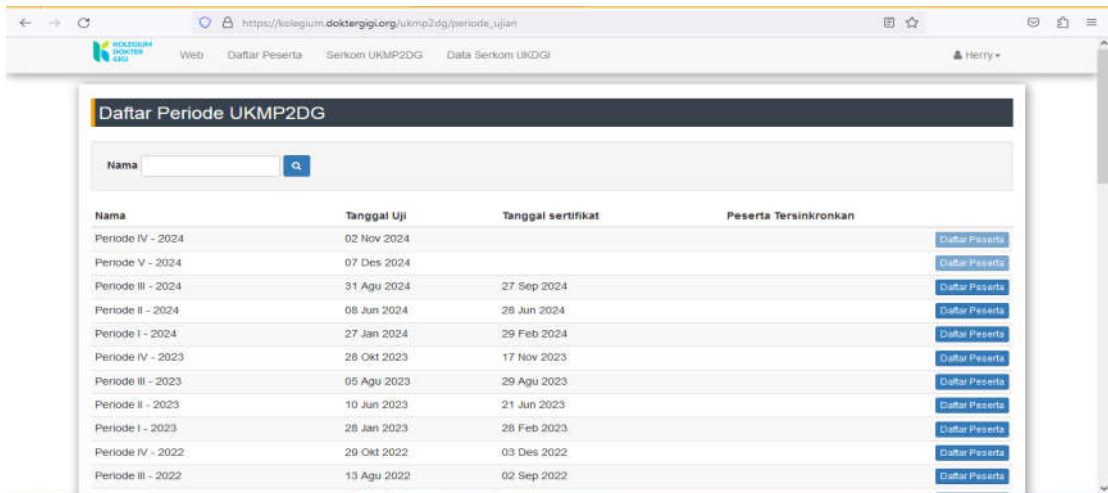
https://kolegium.doktergigi.org/ukmp2dg/periode_ujian

KOLEGIUM DOKTER GIGI

Web Daftar Peserta Serkom UKMP2DG Data Serkom UKDGI

Herry

Daftar Periode UKMP2DG

Nama

| Nama | Tanggal Uji | Tanggal sertifikat | Peserta Tersinkronkan | |
|---|---|---|---|---|
| Periode IV - 2024 | 02 Nov 2024 | | | Daftar Peserta |
| Periode V - 2024 | 07 Des 2024 | | | Daftar Peserta |
| Periode III - 2024 | 31 Agu 2024 | 27 Sep 2024 | | Daftar Peserta |
| Periode II - 2024 | 08 Jun 2024 | 28 Jun 2024 | | Daftar Peserta |
| Periode I - 2024 | 27 Jan 2024 | 29 Feb 2024 | | Daftar Peserta |
| Periode IV - 2023 | 28 Okt 2023 | 17 Nov 2023 | | Daftar Peserta |
| Periode III - 2023 | 05 Agu 2023 | 29 Agu 2023 | | Daftar Peserta |
| Periode II - 2023 | 10 Jun 2023 | 21 Jun 2023 | | Daftar Peserta |
| Periode I - 2023 | 28 Jan 2023 | 28 Feb 2023 | | Daftar Peserta |
| Periode IV - 2022 | 29 Okt 2022 | 03 Des 2022 | | Daftar Peserta |
| Periode III - 2022 | 13 Agu 2022 | 02 Sep 2022 | | Daftar Peserta |